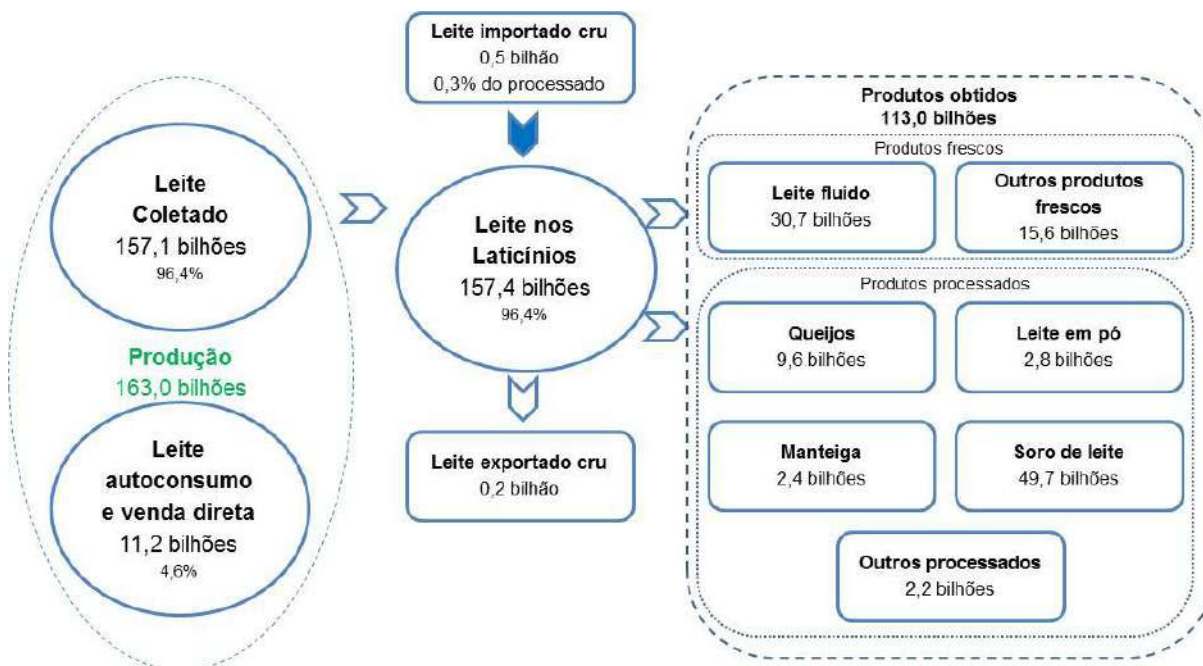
Leite importado cru
0,5 bilhão
0,3% do processado

Leite Coletado
157,1 bilhões
96,4%

Produção
163,0 bilhões

Leite autoconsumo e venda direta
11,2 bilhões
4,6%

Leite nos Laticínios
157,4 bilhões
96,4%

Leite exportado cru
0,2 bilhão

Produtos obtidos
113,0 bilhões

Produtos frescos

Leite fluido
30,7 bilhões

Outros produtos frescos
15,6 bilhões

Produtos processados

Queijos
9,6 bilhões

Leite em pó
2,8 bilhões

Manteiga
2,4 bilhões

Soro de leite
49,7 bilhões

Outros processados
2,2 bilhões